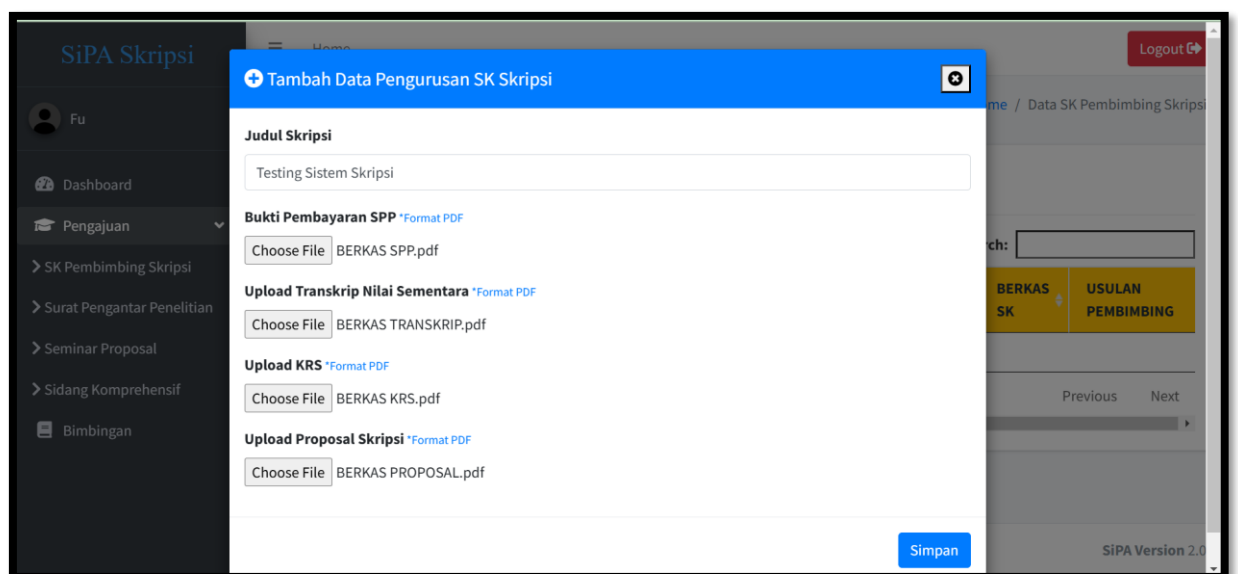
SiPA Skripsi

Fu

Dashboard

Pengajuan

SK Pembimbing Skripsi

Surat Pengantar Penelitian

Seminar Proposal

Sidang Komprehensif

Bimbingan

Home

Logout

me / Data SK Pembimbing Skripsi

rch:

| BERKAS SK | USULAN PEMBIMBING |
|---|---|

Previous Next

SiPA Version 2.0

Tambah Data Pengurusan SK Skripsi

Judul Skripsi

Testing Sistem Skripsi

Bukti Pembayaran SPP *Format PDF

Choose File BERKAS SPP.pdf

Upload Transkrip Nilai Sementara *Format PDF

Choose File BERKAS TRANSKRIP.pdf

Upload KRS *Format PDF

Choose File BERKAS KRS.pdf

Upload Proposal Skripsi *Format PDF

Choose File BERKAS PROPOSAL.pdf

Simpan